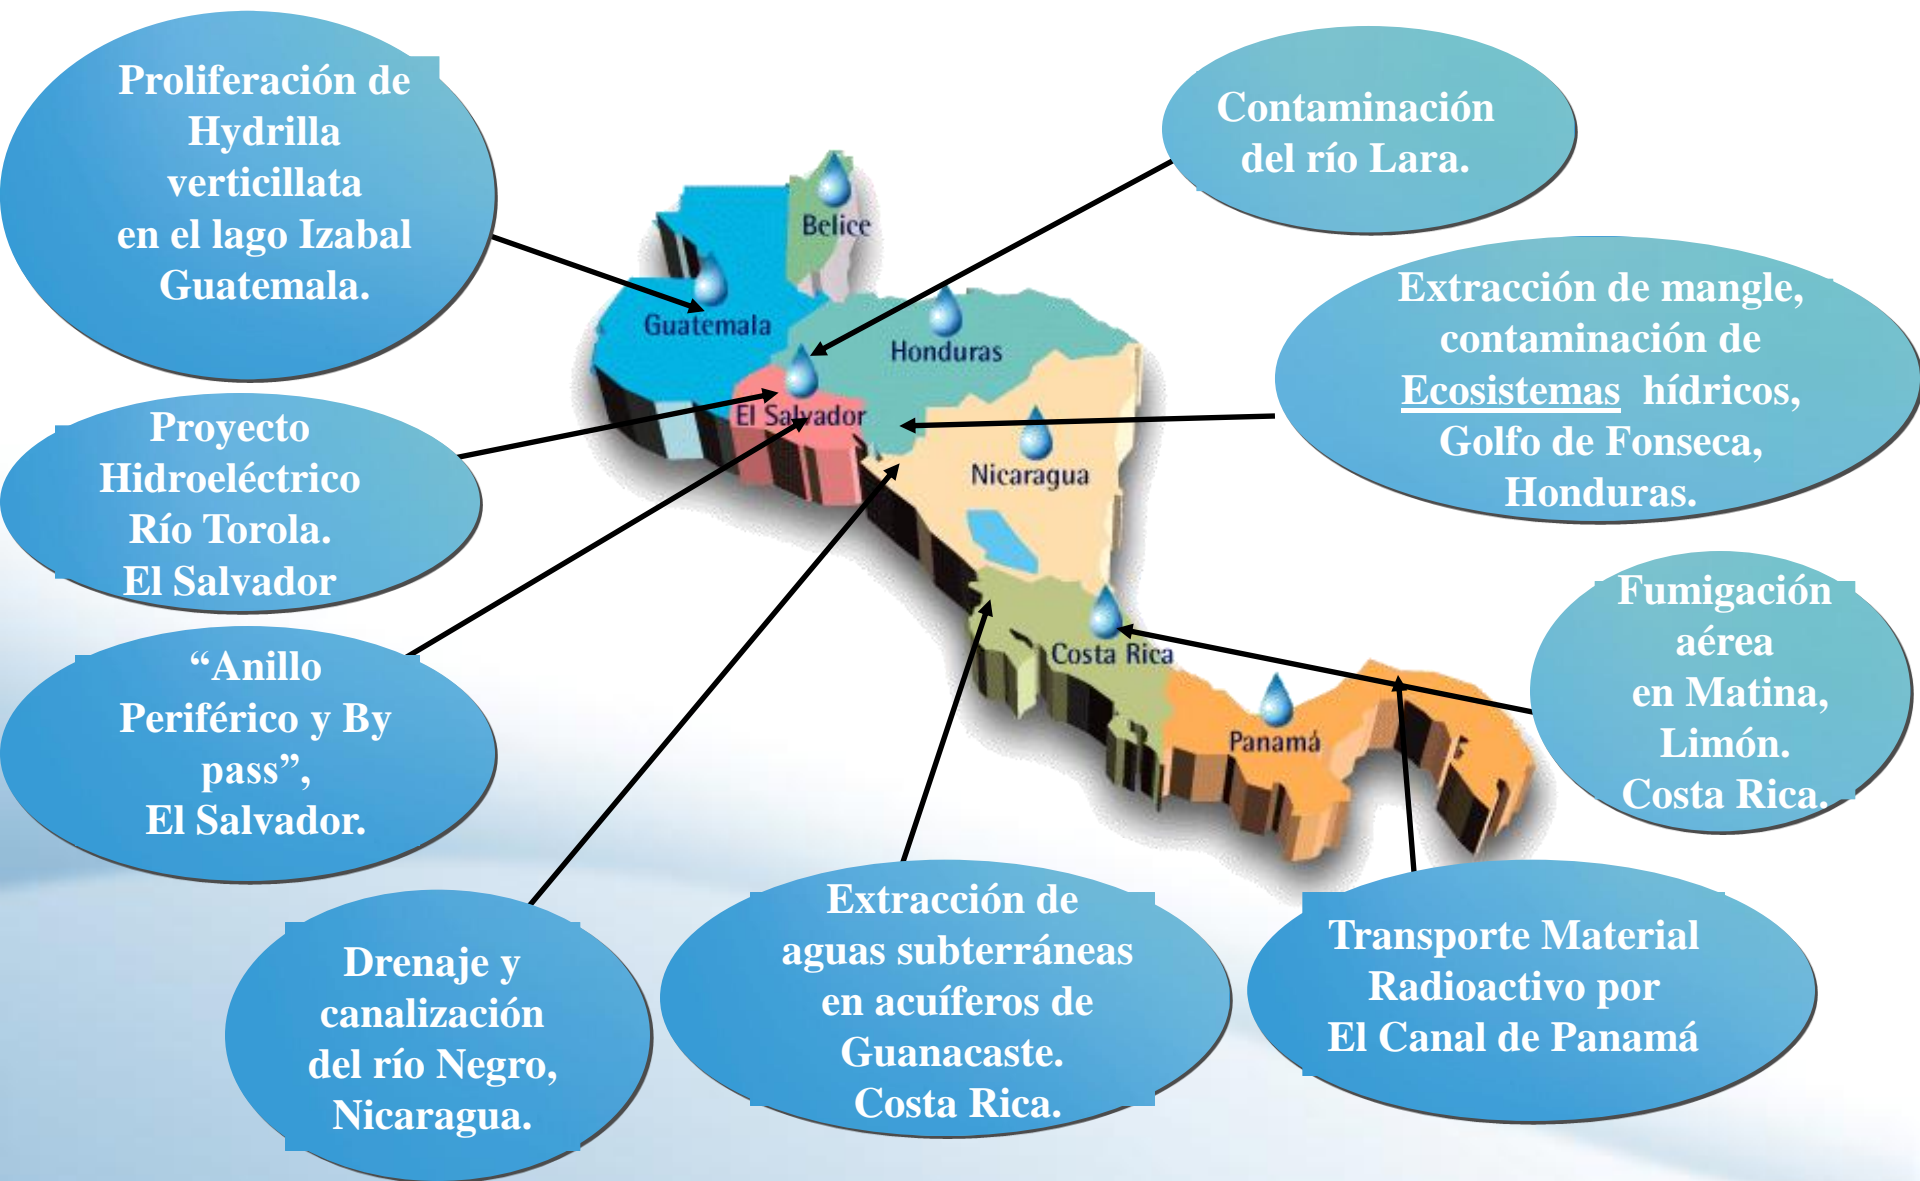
Proliferación de Hydrilla verticillata en el lago Izabal Guatemala.

Contaminación del río Lara.

Belice

Guatemala

Honduras

El Salvador

Nicaragua

Costa Rica

Panamá

Extracción de mangle, contaminación de Ecosistemas hídricos, Golfo de Fonseca, Honduras.

Proyecto Hidroeléctrico Río Torola. El Salvador

“Anillo Periférico y By pass”, El Salvador.

Fumigación aérea en Matina, Limón. Costa Rica.

Drenaje y canalización del río Negro, Nicaragua.

Extracción de aguas subterráneas en acuíferos de Guanacaste. Costa Rica.

Transporte Material Radioactivo por El Canal de Panamá